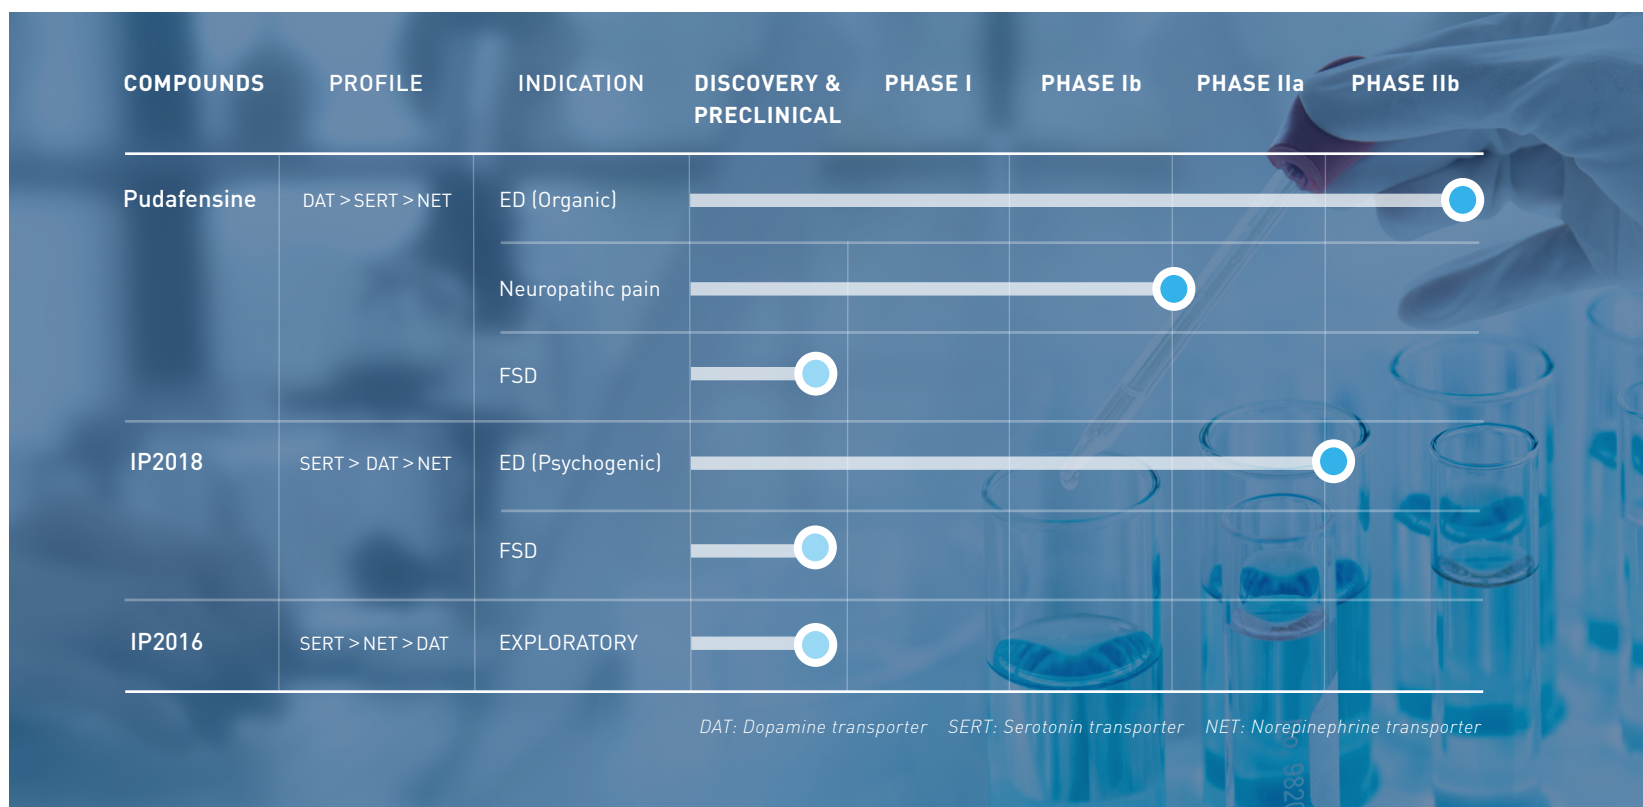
| COMPOUNDS | PROFILE | INDICATION | DISCOVERY & PRECLINICAL | PHASE I | PHASE Ib | PHASE IIa | PHASE IIb |
|---|---|---|---|---|---|---|---|
| Pudafensine | DAT > SERT > NET | ED (Organic) | | | | | |
| | | Neuropatihc pain | | | | | |
| | | FSD | | | | | |
| IP2018 | SERT > DAT > NET | ED (Psychogenic) | | | | | |
| | | FSD | | | | | |
| IP2016 | SERT > NET > DAT | EXPLORATORY | | | | | |

DAT: Dopamine transporter SERT: Serotonin transporter NET: Norepinephrine transporter